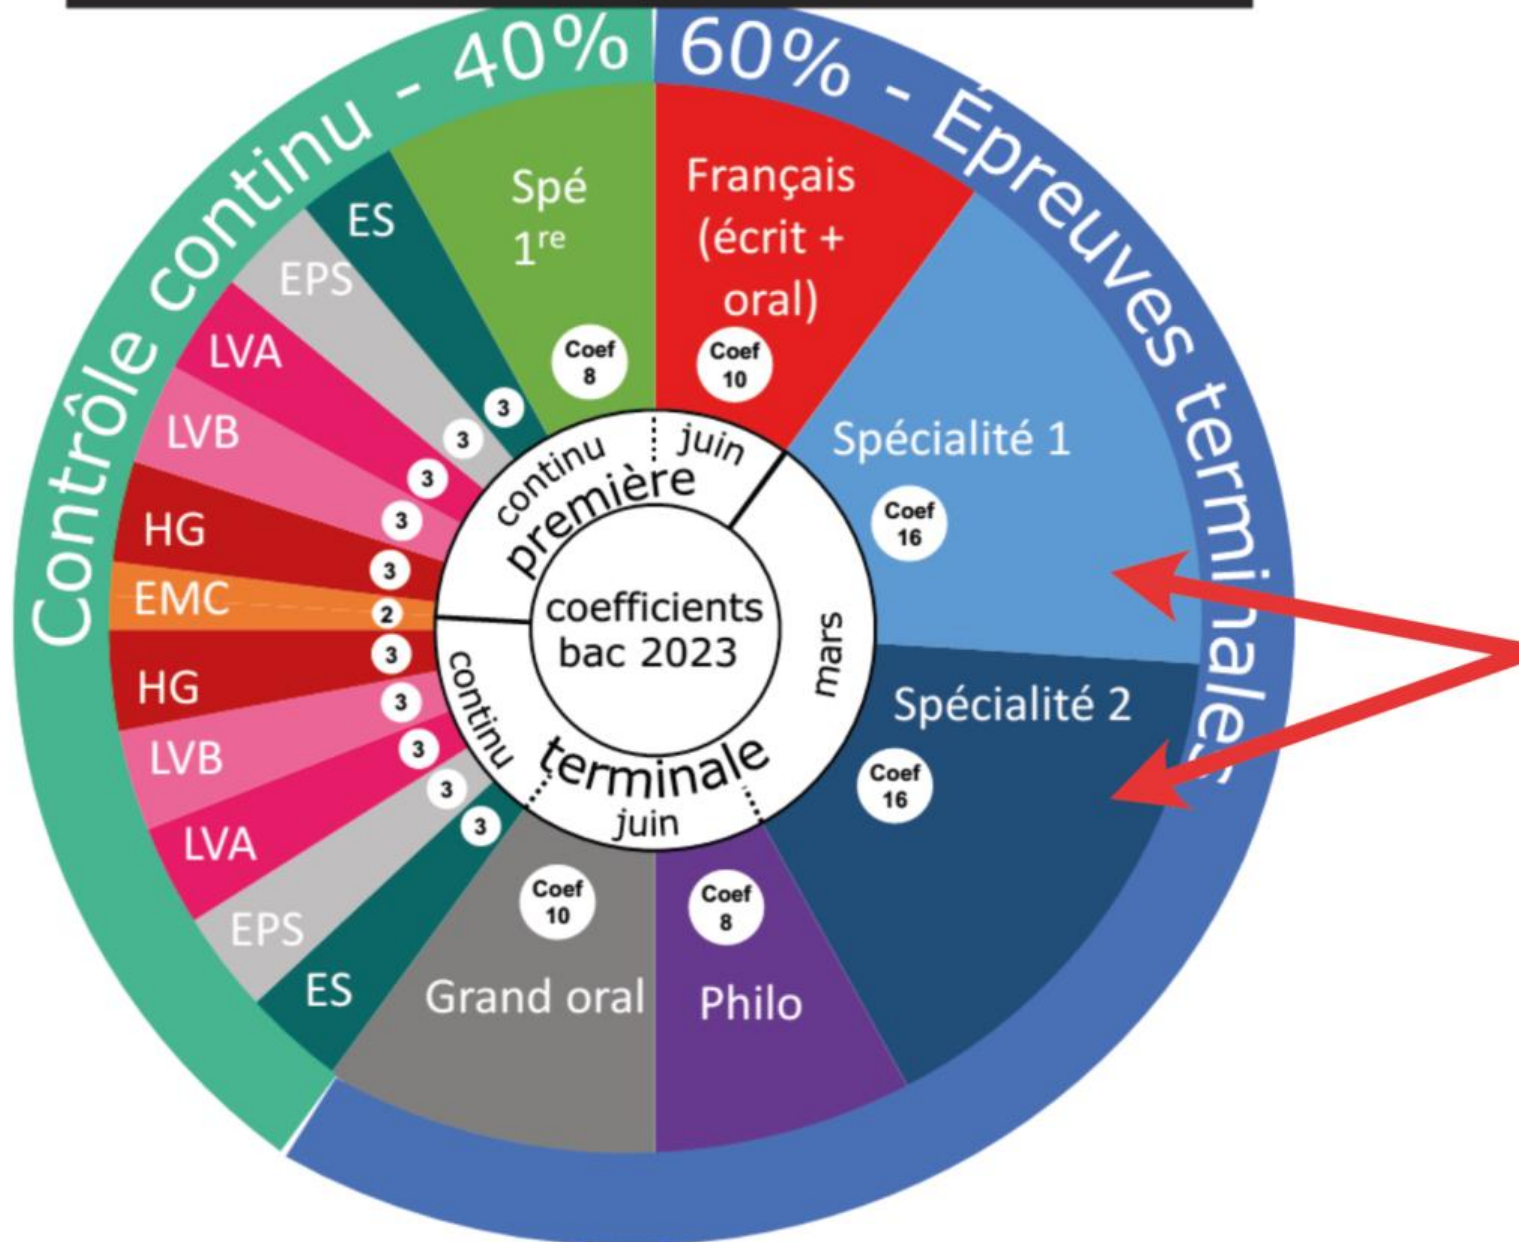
Contrôle continu - 40%
60% - Épreuves terminales

Spé $1^{re}$
Coef 8

Français (écrit + oral)
Coef 10

Spécialité 1
Coef 16

Spécialité 2
Coef 16

Philo
Coef 8

Grand oral
Coef 10

ES
EPS
LVA
LVB
HG
EMC
HG
LVB
LVA
EPS
ES

3
3
3
3
3
2
3
3
3
3
3

continu
juin
première
mars
coefficients bac 2023
continu
terminale
juin